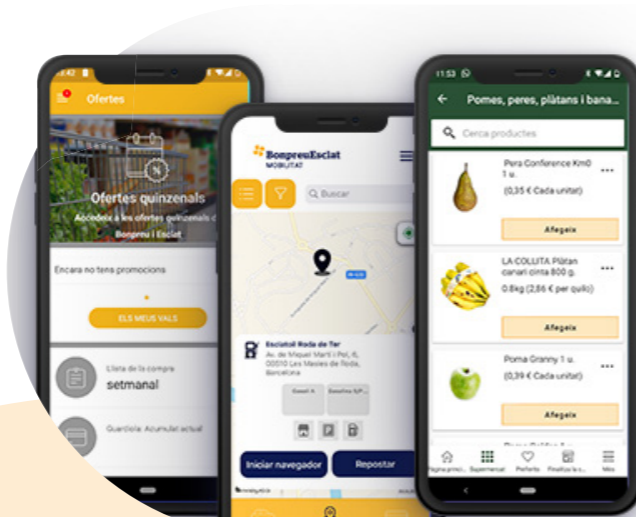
Ofertes

Ofertes quinzenals

Accedeix a les ofertes quinzenals d

Bonpreu i Esclat

Encara no tens promocions

ELS MEUS VALS

Llista de la compra

setmanal

Guardiola: Acumulat actual

BonpreuEsclat

MOBILITAT

Buscar

Esclatoil Roda de Ter

Av. de Miquel Martí i Pol, 6, 08510 Les Masies de Roda, Barcelona

Iniciar navegador

Repostar

11:53

Pomes, peres, plàtans i bana...

Cerca productes

Pera Conference Km0 1 u.

(0,35 € Cada unitat)

Afegeix

LA COLLITA Plàtan canari cinta 800 g.

0.8kg (2,86 € per quilo)

Afegeix

Poma Granny 1 u.

(0,39 € Cada unitat)

Afegeix

Pàgina princ.

Supermercat

Preferits

Finalitza la c.

Més